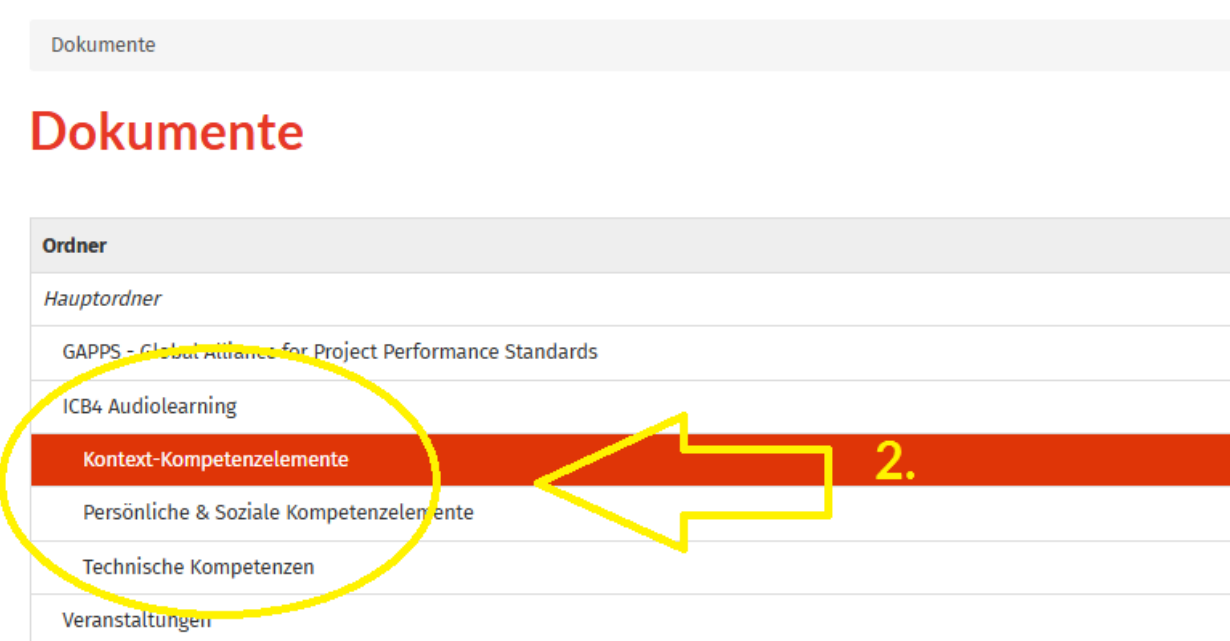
Dokumente

Dokumente

| Ordner |
|---|
| *Hauptordner* |
| GAPPS - Global Alliance for Project Performance Standards |
| ICB4 Audiolearning |
| Kontext-Kompetenzelemente |
| Persönliche & Soziale Kompetenzelemente |
| Technische Kompetenzen |
| Veranstaltungen |

2.